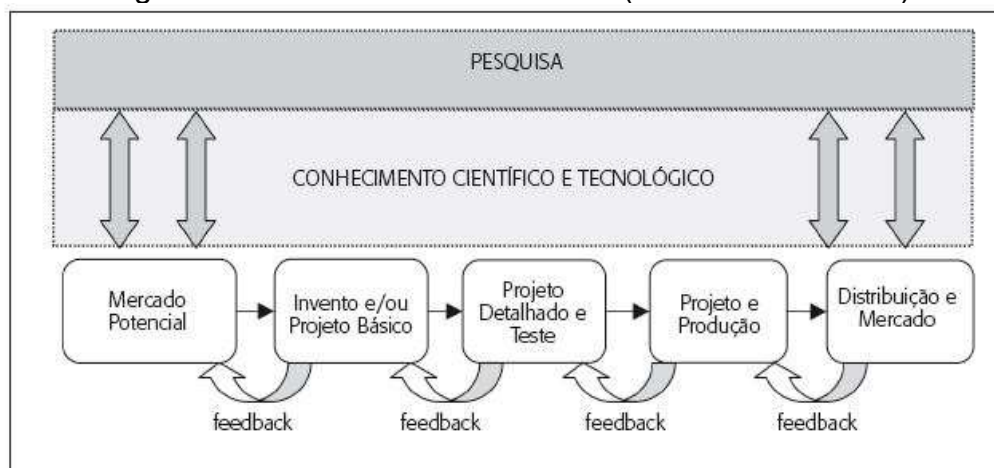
PESQUISA

CONHECIMENTO CIENTÍFICO E TECNOLÓGICO

Mercado Potencial

Invento e/ou Projeto Básico

Projeto Detalhado e Teste

Projeto e Produção

Distribuição e Mercado

feedback

feedback

feedback

feedback